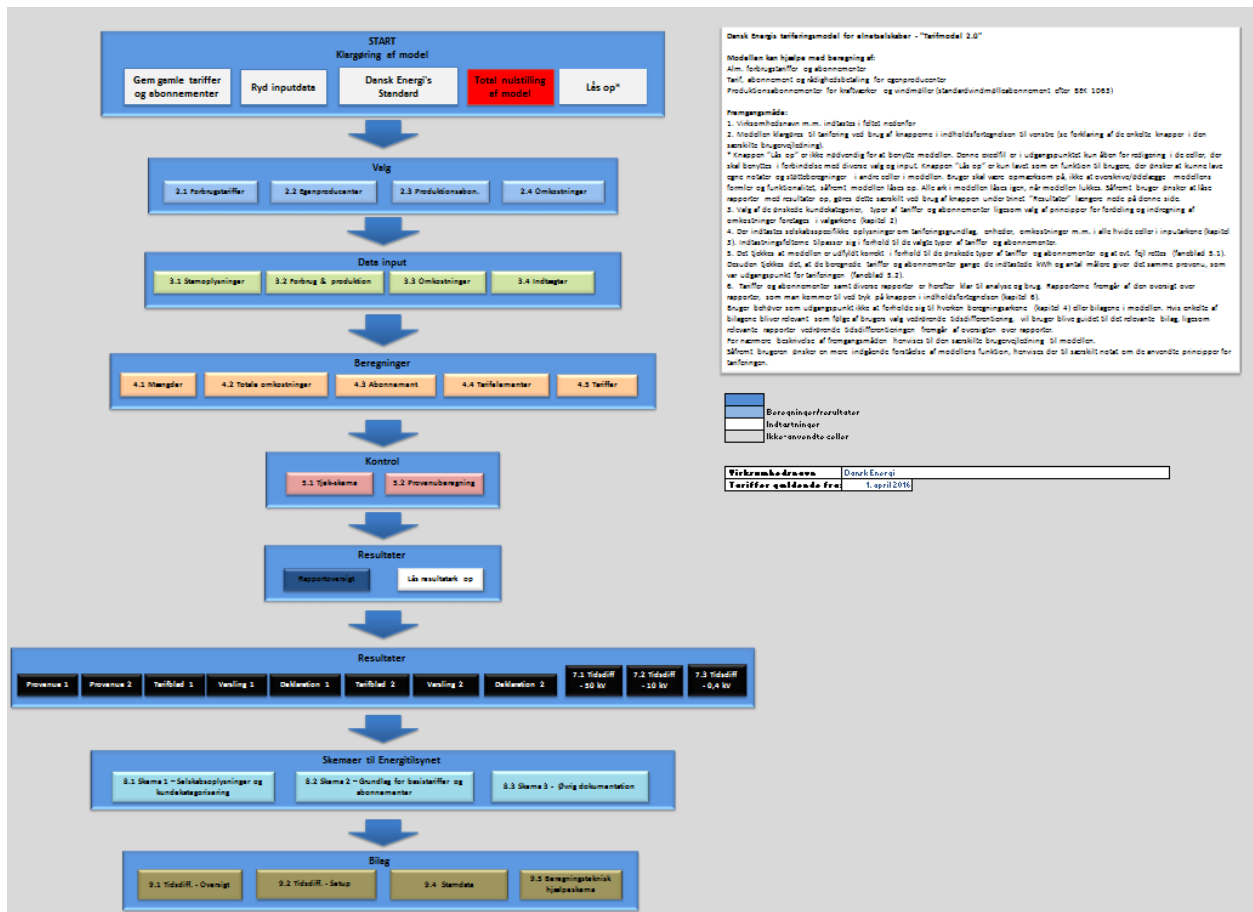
START
Klargøring af model

Gem gamle tariffer og abonnementer
Ryd inputdata
Dansk Energi's Standard
Total nulstilling af model
Lås op*

Valg
2.1 Forbrugstariffer
2.2 Egenproducenter
2.3 Produktionsabon.
2.4 Omkostninger

Data input
3.1 Stamoplysninger
3.2 Forbrug & produktion
3.3 Omkostninger
3.4 Indtægter

Beregninger
4.1 Mængder
4.2 Totale omkostninger
4.3 Abonnement
4.4 Tarifelementer
4.5 Tariffer

Kontrol
5.1 Tjekskema
5.2 Provenuberegning

Resultater
Rapportoversigt
Lås resultatark op

Resultater
Provenue 1
Provenue 2
Tarifblad 1
Varsling 1
Deklaration 1
Tarifblad 2
Varsling 2
Deklaration 2
7.1 Tidsdiff - 50 kV
7.2 Tidsdiff - 10 kV
7.3 Tidsdiff - 0,4 kV

Skemaer til Energitilsynet
8.1 Skema 1 – Selskabsoplysninger og kundekategorisering
8.2 Skema 2 – Grundlag for basistariffer og abonnementer
8.3 Skema 3 - Øvrig dokumentation

Bilag
9.1 Tidsdiff. - Oversigt
9.2 Tidsdiff. - Setup
9.4 Stamdata
9.5 Beregningsteknisk hjælpeskema

Dansk Energis tarifæringsmodel for elnetselskaber - "Tarifmodel 2.0"

Modellen kan hjælpe med beregning af:
Alm. forbrugstariffer og abonnementer
Tarif, abonnement og rådighedsbetaling for egenproducenter
Produktionsabonnementer for kraftværker og vindmøller (standardvindmølleabonnement efter BEK 1063)

Fremgangsmåde:
1. Virksomhedsnavn m.m. indtastes i feltet nedenfor
2. Modellen klargøres til tarifering ved brug af knapperne i indholdsfortegnelsen til venstre (se forklaring af de enkelte knapper i den særskilte brugervejledning).
* Knappen "Lås op" er ikke nødvendig for at benytte modellen. Denne excelfil er i udgangspunktet kun åben for redigering i de celler, der skal benyttes i forbindelse med diverse valg og input. Knappen "Lås op" er kun lavet som en funktion til brugere, der ønsker at kunne lave egne notater og støtteberegninger i andre celler i modellen. Bruger skal være opmærksom på, ikke at overskrive/ødelægge modellens formler og funktionalitet, såfremt modellen låses op. Alle ark i modellen låses igen, når modellen lukkes. Såfremt bruger ønsker at låse rapporter med resultater op, gøres dette særskilt ved brug af knappen under titnet "Resultater" længere nede på denne side.
3. Valg af de ønskede kundekategorier, typer af tariffer og abonnementer ligesom valg af principper for fordeling og indregning af omkostninger foretages i valgarkene (kapitel 2)
4. Der indtastes selskabsspecifikke oplysninger om tariferingsgrundlag, enheder, omkostninger m.m. i alle hvide celler i inputarkene (kapitel 3). Indtastningsfelterne tilpasser sig i forhold til de valgte typer af tariffer og abonnementer.
5. Det tjekkes at modellen er udfyldt korrekt i forhold til de ønskede typer af tariffer og abonnementer og at evt. fejl rettes (faneblad 5.1). Desuden tjekkes det, at de beregnede tariffer og abonnementer ganget de indtastede kWh og antal målere giver det samme provenu, som var udgangspunkt for tariferingen (fanebald 5.2).
6. Tariffer og abonnementer samt diverse rapporter er herefter klar til analyse og brug. Rapporterne fremgår af den oversigt over rapporter, som man kommer til ved tryk på knappen i indholdsfortegnelsen (kapitel 6).
Bruger behøver som udgangspunkt ikke at forholde sig til hverken beregningsarkene (kapitel 4) eller bilagene i modellen. Hvis enkelte af bilagene bliver relevant som følge af brugers valg vedrørende tidsdifferentiering, vil bruger blive guidet til det relevante bilag, ligesom relevante rapporter vedrørende tidsdifferentieringen fremgår af oversigten over rapporter.
For nærmere beskrivelse af fremgangsmåden henvises til den særskilte brugervejledning til modellen.
Såfremt brugeren ønsker en mere indgående forståelse af modellens funktion, henvises der til særskilt notat om de anvendte principper for tariferingen.

Beregninger/resultater
Indtastninger
Ikke-anvendte celler

| Virksomhedsnavn | Dansk Energi |
|---|---|
| Tariffer gældende fra: | 1. april 2016 |